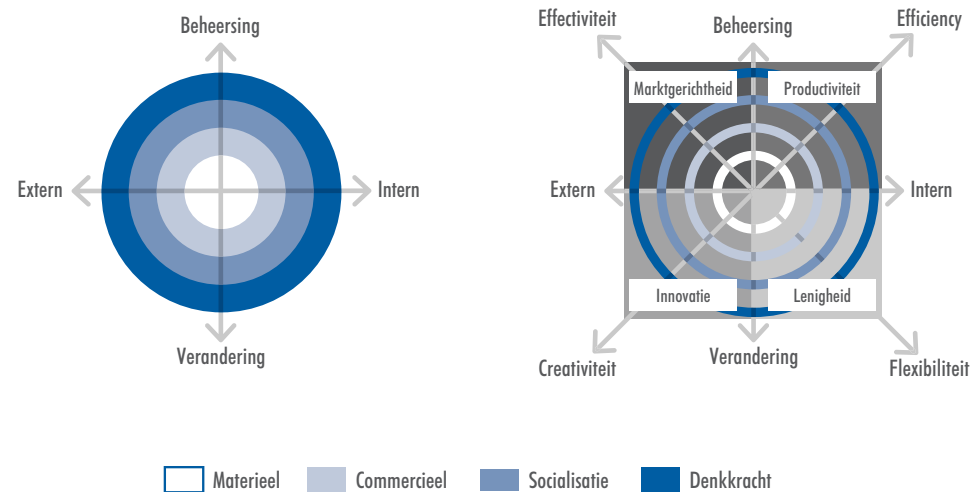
Beheersing

Extern

Intern

Verandering

Effectiviteit

Beheersing

Efficiency

Marktgerichtheid

Productiviteit

Extern

Intern

Innovatie

Lenigheid

Creativiteit

Verandering

Flexibiliteit

Materieel
Commercieel
Socialisatie
Denkkracht